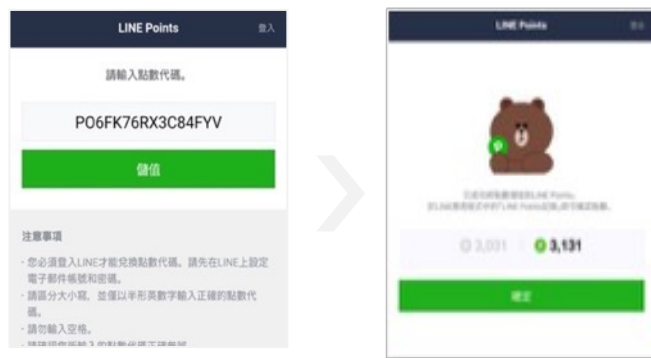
LINE Points

登入

請輸入點數代碼。

PO6FK76RX3C84FYV

儲值

注意事項

・您必須登入LINE才能兌換點數代碼。請先在LINE上設定電子郵件帳號和密碼。

・請區分大小寫，並僅以半形英數字輸入正確的點數代碼。

・請勿輸入空格。

・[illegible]

LINE Points

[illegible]

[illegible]

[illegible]

3,031

3,131

確定